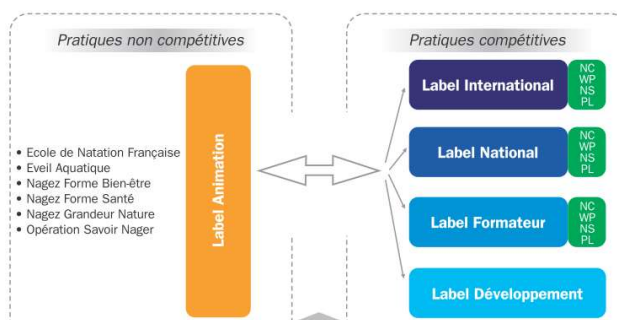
Pratiques non compétitives

• Ecole de Natation Française
• Eveil Aquatique
• Nagez Forme Bien-être
• Nagez Forme Santé
• Nagez Grandeur Nature
• Opération Savoir Nager

Label Animation

Pratiques compétitives

Label International
NC
WP
NS
PL

Label National
NC
WP
NS
PL

Label Formateur
NC
WP
NS
PL

Label Développement